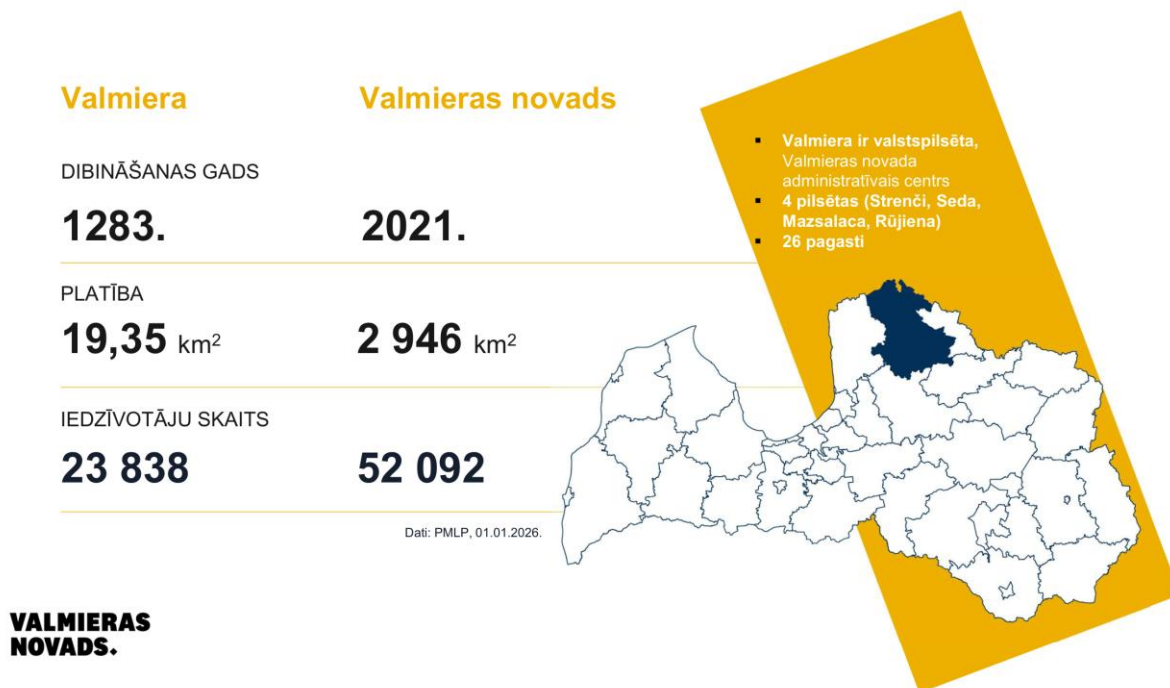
Valmiera

Valmieras novads

DIBINĀŠANAS GADS

1283.

2021.

PLATĪBA

19,35 km$^2$

2 946 km$^2$

IEDZĪVOTĀJU SKAITS

23 838

52 092

Dati: PMLP, 01.01.2026.

- Valmiera ir valstspilsēta, Valmieras novada administratīvais centrs
- 4 pilsētas (Strenči, Seda, Mazsalaca, Rūjiena)
- 26 pagasti

VALMIERAS NOVADS.